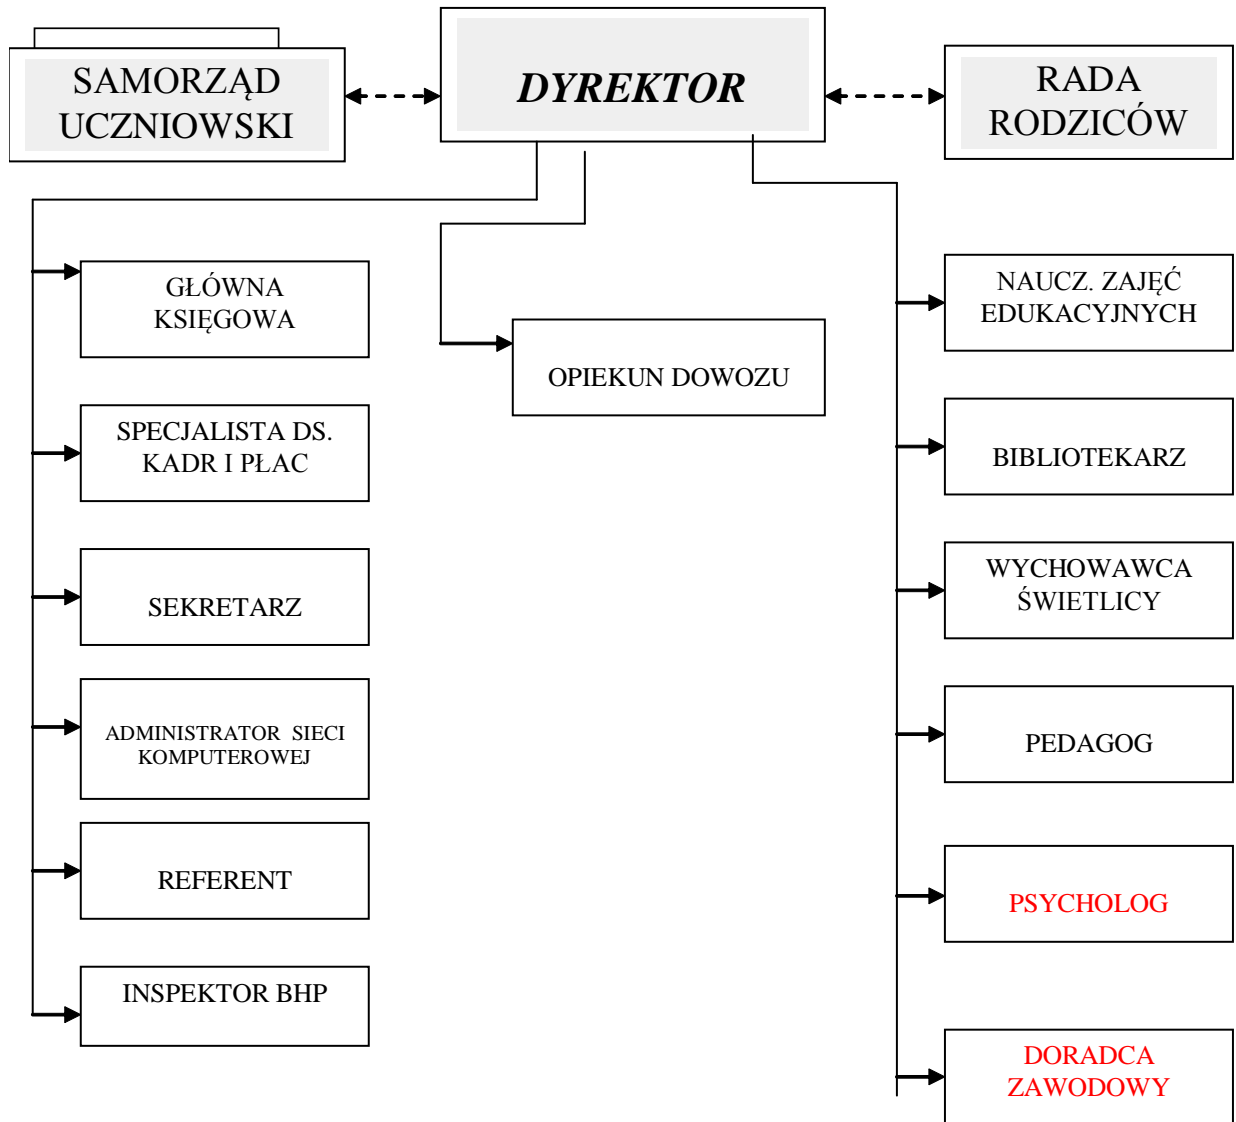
SAMORZĄD UCZNIOWSKI

DYREKTOR

RADA RODZICÓW

GŁÓWNA KSIĘGOWA

OPIEKUN DOWOZU

NAUCZ. ZAJĘĆ EDUKACYJNYCH

SPECJALISTA DS. KADR I PŁAC

BIBLIOTEKARZ

SEKRETARZ

WYCHOWAWCA ŚWIETLICY

ADMINISTRATOR SIECI KOMPUTEROWEJ

PEDAGOG

REFERENT

PSYCHOLOG

INSPEKTOR BHP

DORADCA ZAWODOWY